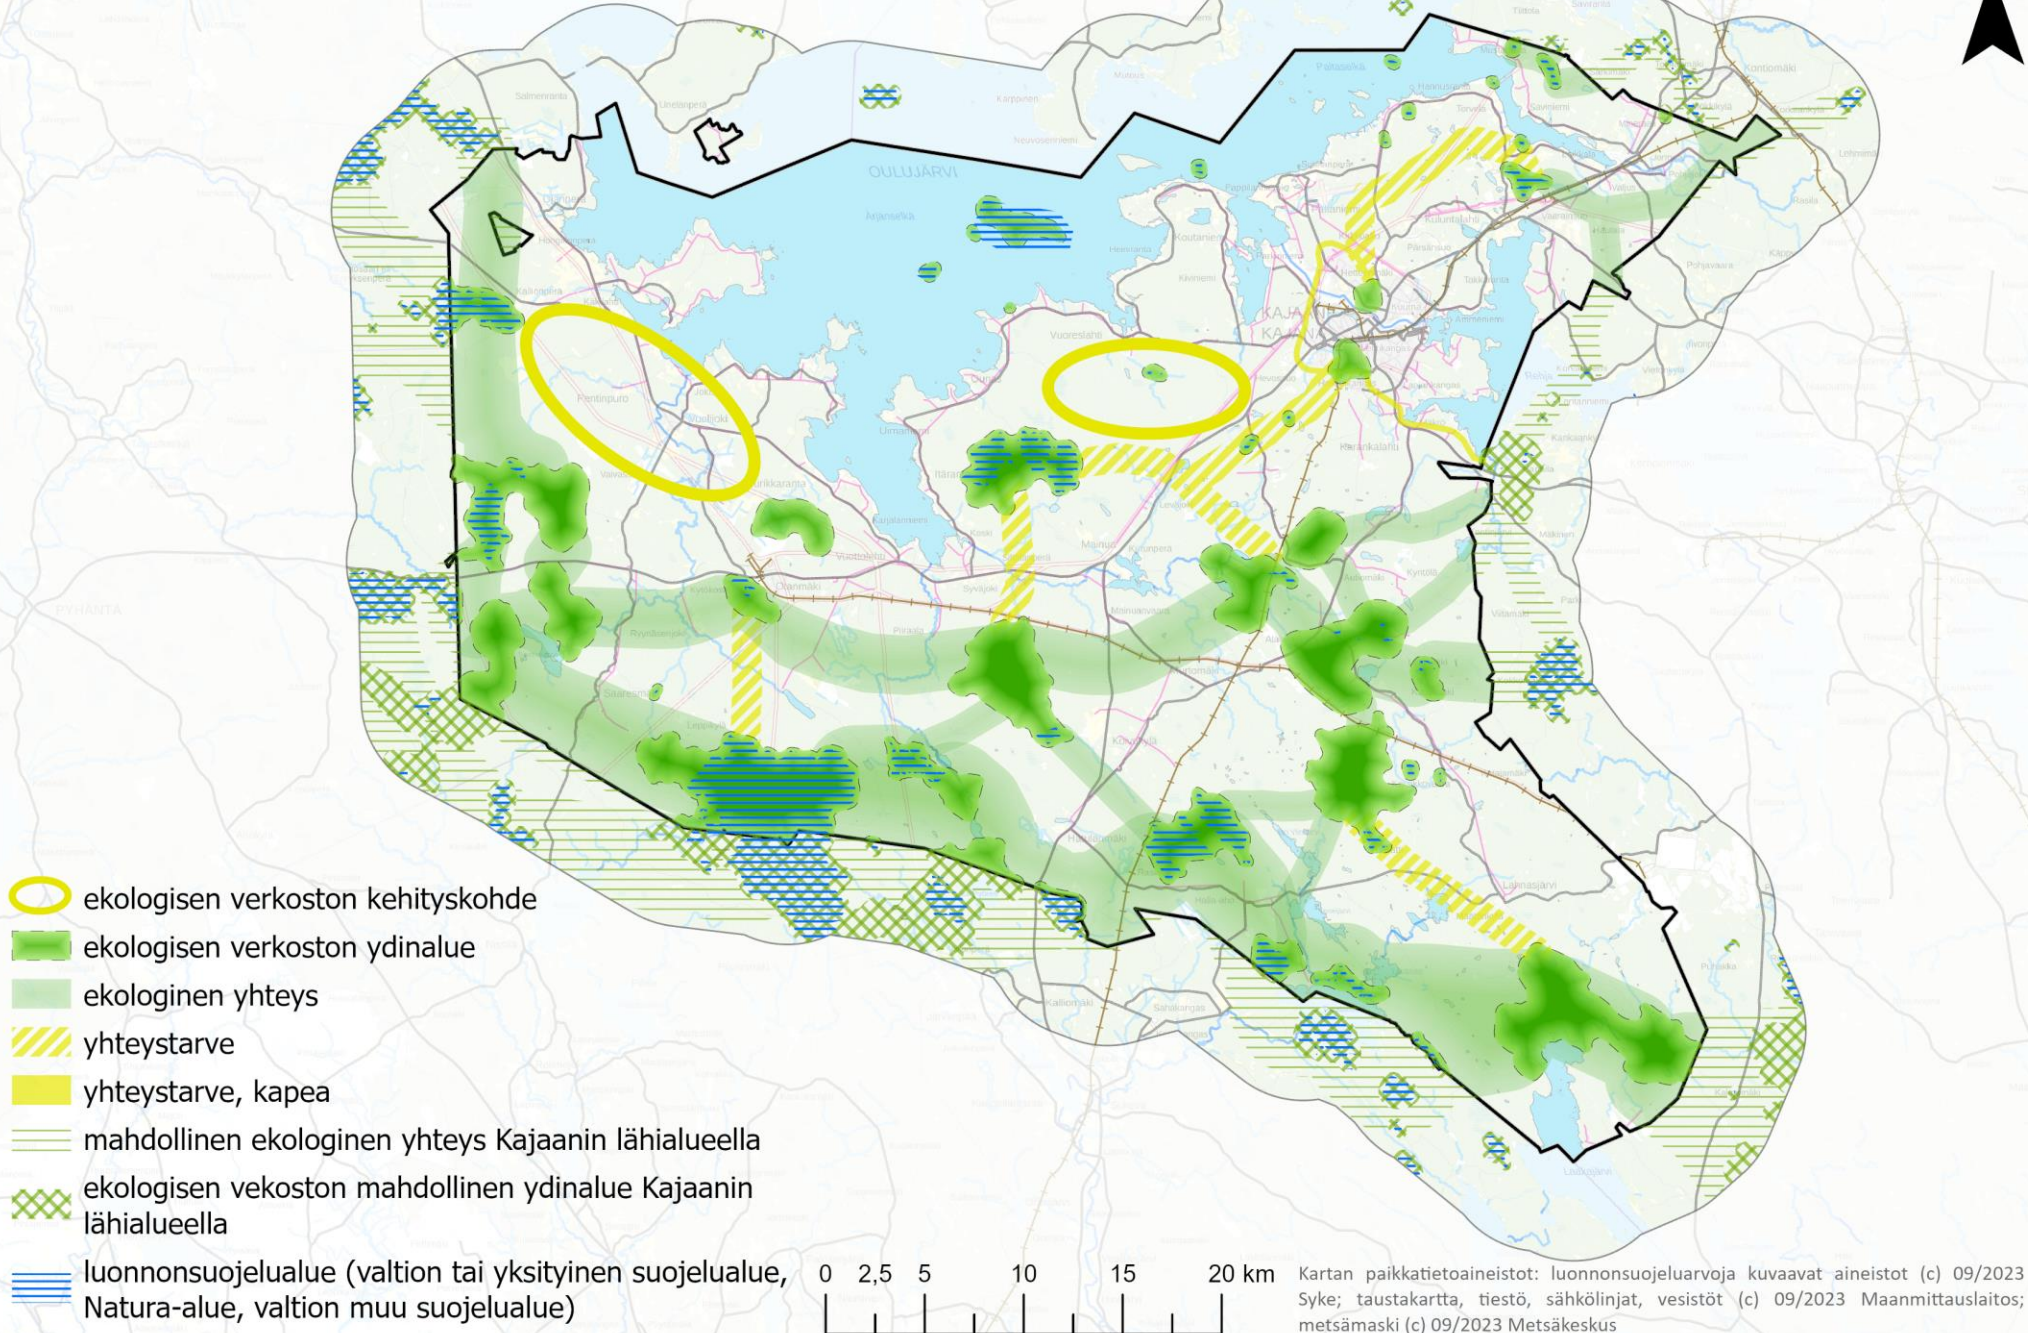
OULUJÄRVI

PYHÄNTÄ

ekologisen verkoston kehityskohde

ekologisen verkoston ydinalue

ekologinen yhteys

yhteystarve

yhteystarve, kapea

mahdollinen ekologinen yhteys Kajaanin lähialueella

ekologisen vekoston mahdollinen ydinalue Kajaanin lähialueella

luonnonsuojelualue (valtion tai yksityinen suojelualue, Natura-alue, valtion muu suojelualue)

0 2,5 5 10 15 20 km

Kartan paikkatietoaineistot: luonnonsuojeluarvoja kuvaavat aineistot (c) 09/2023 Syke; taustakartta, tiestö, sähkölinjat, vesistöt (c) 09/2023 Maanmittauslaitos; metsämaski (c) 09/2023 Metsäkeskus